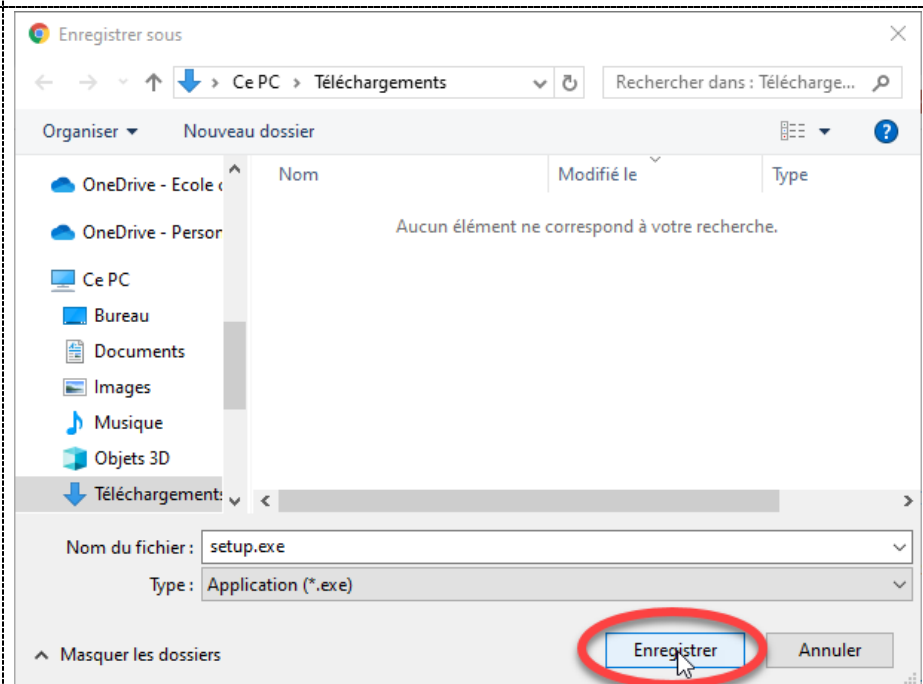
Enregistrer sous

Ce PC > Téléchargements

Rechercher dans : Télécharge...

Organiser ▾ Nouveau dossier

OneDrive - Ecole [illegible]

OneDrive - Persor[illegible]

Ce PC

Bureau

Documents

Images

Musique

Objets 3D

Téléchargements

| Nom | Modifié le | Type |
|---|---|---|

Aucun élément ne correspond à votre recherche.

Nom du fichier : setup.exe

Type : Application (*.exe)

Masquer les dossiers

Enregistrer

Annuler